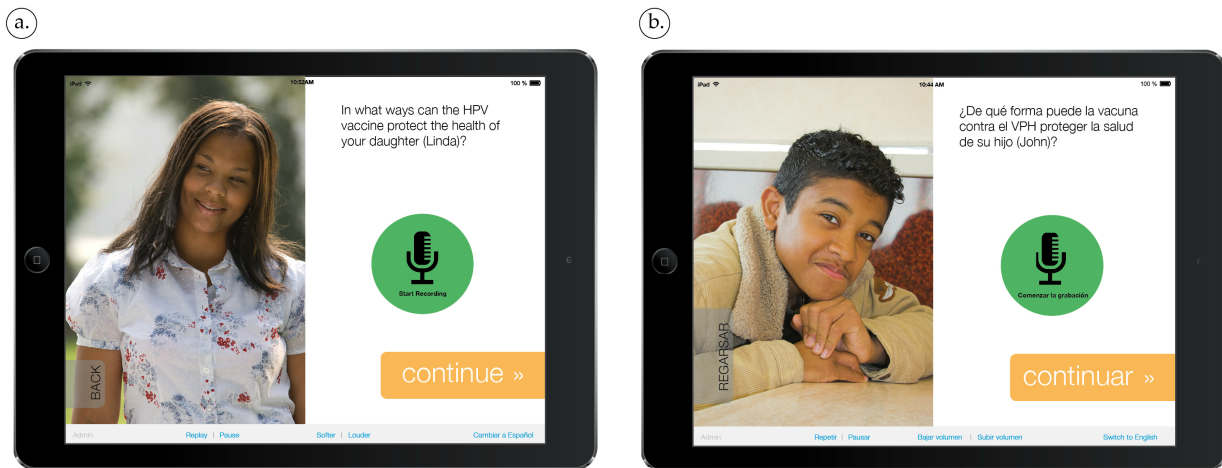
a.

iPad 10:52 AM 100 %

In what ways can the HPV vaccine protect the health of your daughter (Linda)?

Start Recording

continue »

BACK

Admin Replay | Pause Softer | Louder Cambiar a Español

b.

iPad 10:44 AM 100 %

¿De qué forma puede la vacuna contra el VPH proteger la salud de su hijo (John)?

Comenzar la grabación

continuar »

REGRESAR

Admin Repetir | Pausar Bajar volumen | Subir volumen Switch to English